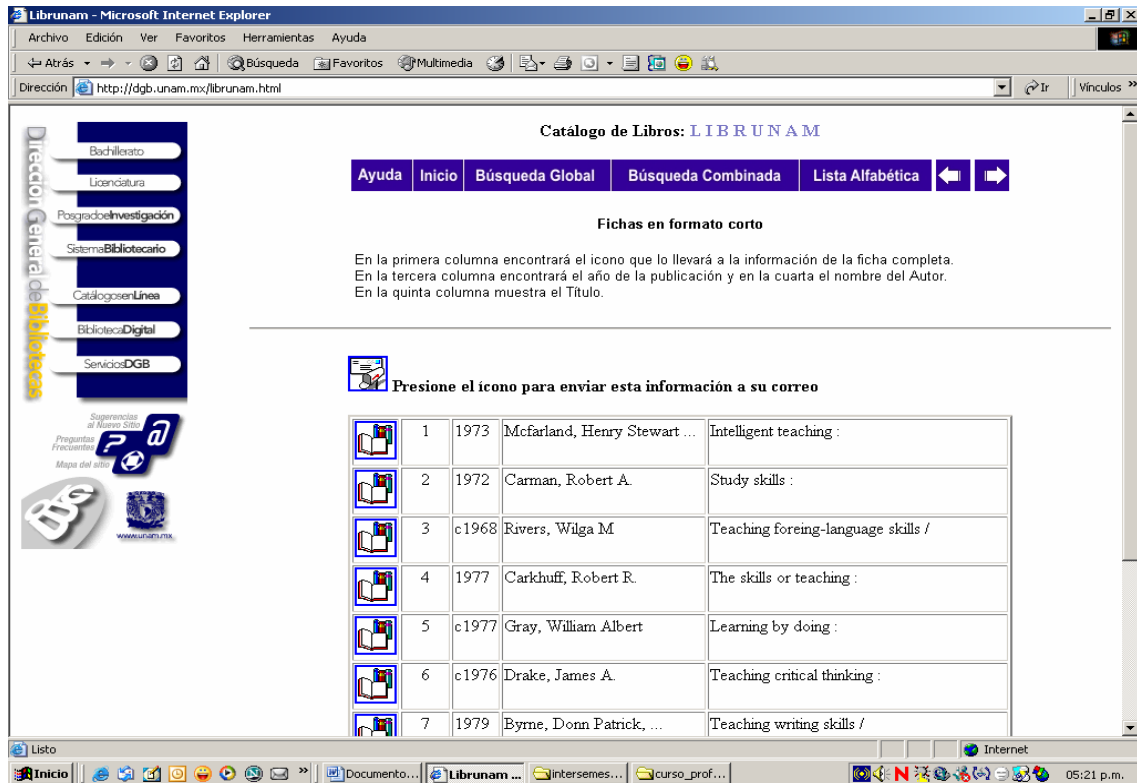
Librunam - Microsoft Internet Explorer

Archivo Edición Ver Favoritos Herramientas Ayuda

Atrás Búsqueda Favoritos Multimedia

Dirección http://dgb.unam.mx/librunam.html Ir Vínculos

Dirección General de Bibliotecas

Bachillerato
Licenciatura
PosgradoeInvestigación
SistemaBibliotecario
CatálogosenLínea
BibliotecaDigital
ServiciosDGB

Sugerencias al Nuevo Sitio
Preguntas Frecuentes
Mapa del sitio

www.unam.mx

Catálogo de Libros: LIBRUNAM

Ayuda | Inicio | Búsqueda Global | Búsqueda Combinada | Lista Alfabética

Fichas en formato corto

En la primera columna encontrará el icono que lo llevará a la información de la ficha completa.
En la tercera columna encontrará el año de la publicación y en la cuarta el nombre del Autor.
En la quinta columna muestra el Título.

Presione el ícono para enviar esta información a su correo

| | 1 | 1973 | Mcfarland, Henry Stewart ... | Intelligent teaching : |
|---|---|---|---|---|
| | 2 | 1972 | Carman, Robert A. | Study skills : |
| | 3 | c1968 | Rivers, Wilga M | Teaching foreing-language skills / |
| | 4 | 1977 | Carkhuff, Robert R. | The skills or teaching : |
| | 5 | c1977 | Gray, William Albert | Learning by doing : |
| | 6 | c1976 | Drake, James A. | Teaching critical thinking : |
| | 7 | 1979 | Byrne, Donn Patrick, ... | Teaching writing skills / |

Listo Internet

Inicio Documento... Librunam ... intersemes... curso_prof... 05:21 p.m.